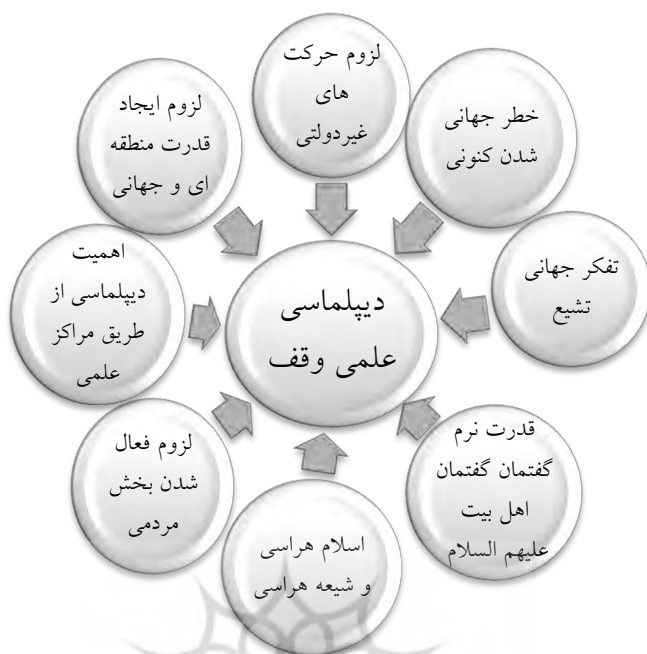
لزوم حرکت های غیردولتی

خطر جهانی شدن کنونی

لزوم ایجاد قدرت منطقه ای و جهانی

تفکر جهانی تشیع

اهمیت دیپلماسی از طریق مراکز علمی

دیپلماسی علمی وقف

قدرت نرم گفتمان اهل بیت علیهم السلام

لزوم فعال شدن بخش مردمی

اسلام هراسی و شیعه هراسی